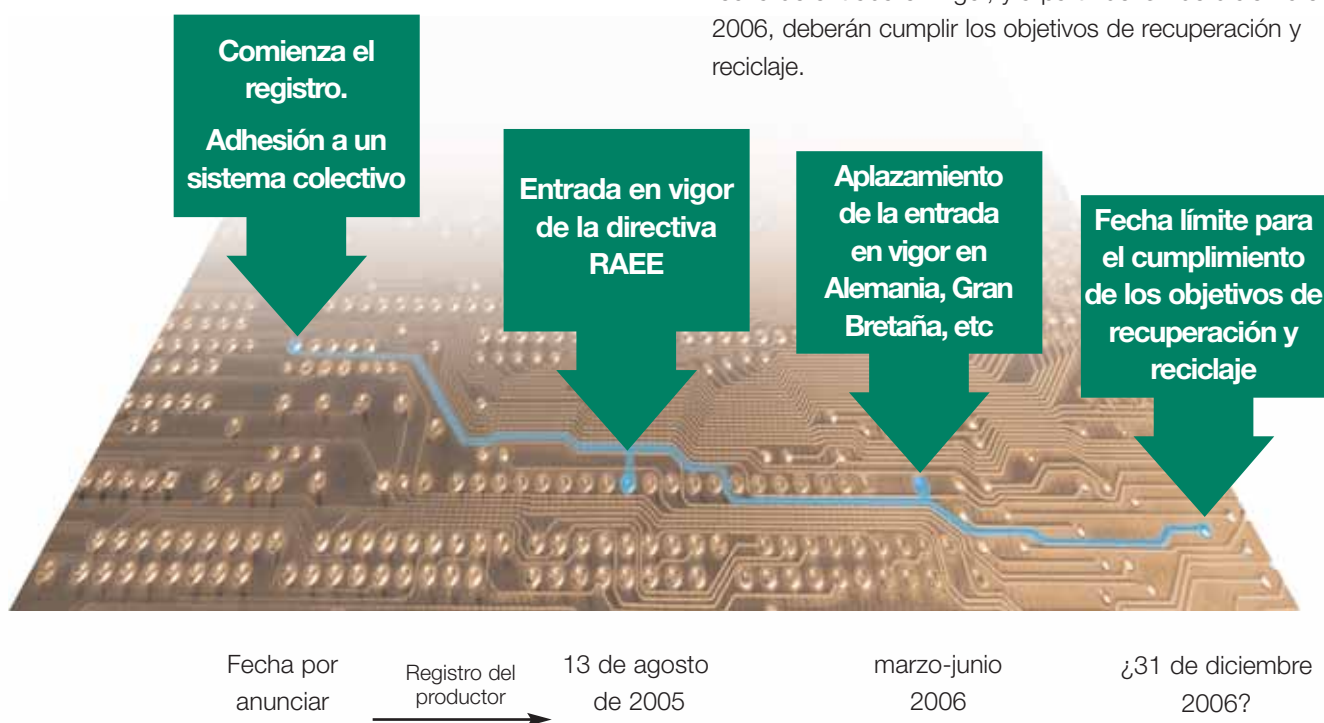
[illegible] 2006, deberán cumplir los objetivos de recuperación y reciclaje.

Comienza el registro.
Adhesión a un sistema colectivo

Entrada en vigor de la directiva RAEE

Aplazamiento de la entrada en vigor en Alemania, Gran Bretaña, etc

Fecha límite para el cumplimiento de los objetivos de recuperación y reciclaje

Fecha por anunciar

Registro del productor

13 de agosto de 2005

marzo-junio 2006

¿31 de diciembre 2006?